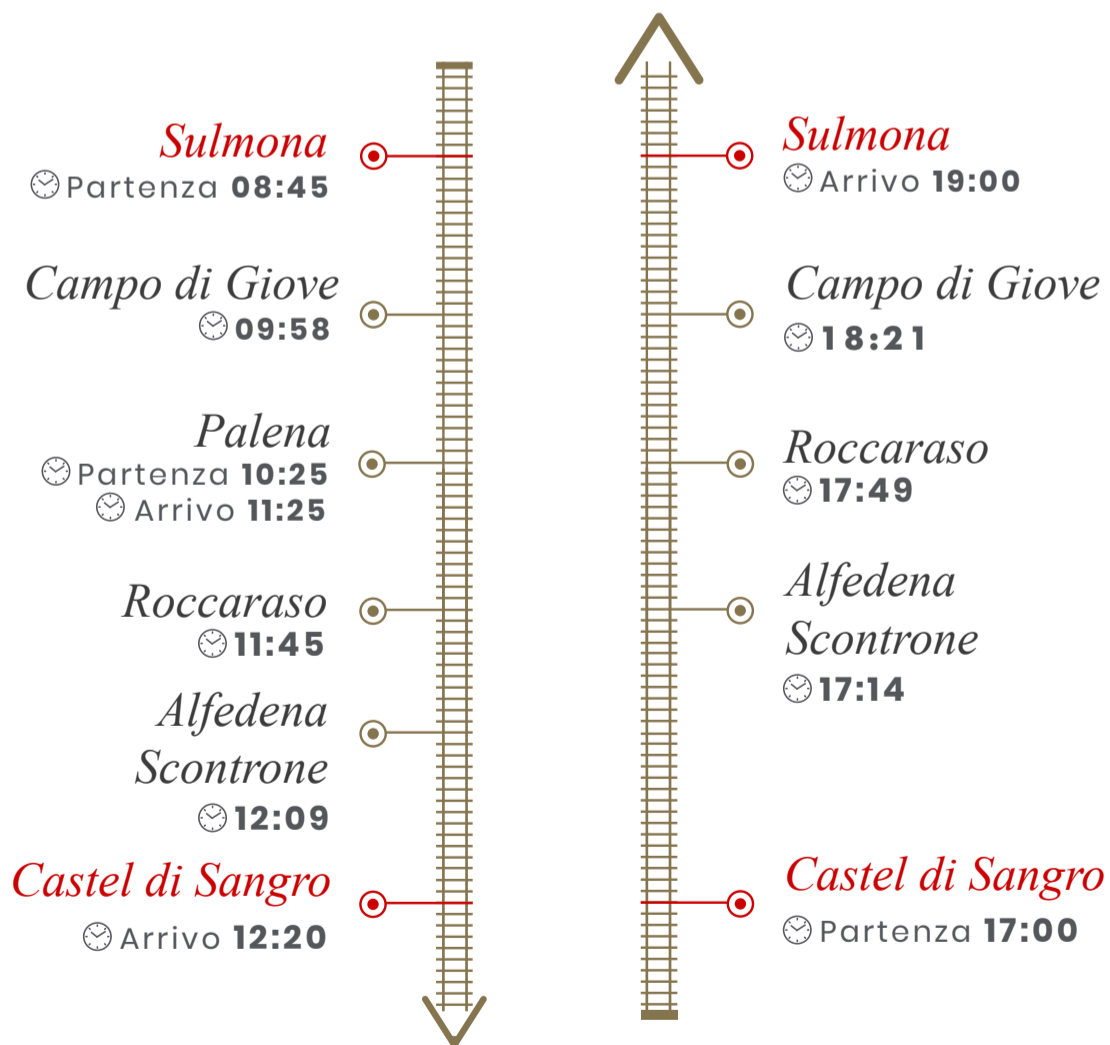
Sulmona
Partenza 08:45

Campo di Giove
09:58

Palena
Partenza 10:25
Arrivo 11:25

Roccaraso
11:45

Alfedena Scontrone
12:09

Castel di Sangro
Arrivo 12:20

Sulmona
Arrivo 19:00

Campo di Giove
18:21

Roccaraso
17:49

Alfedena Scontrone
17:14

Castel di Sangro
Partenza 17:00